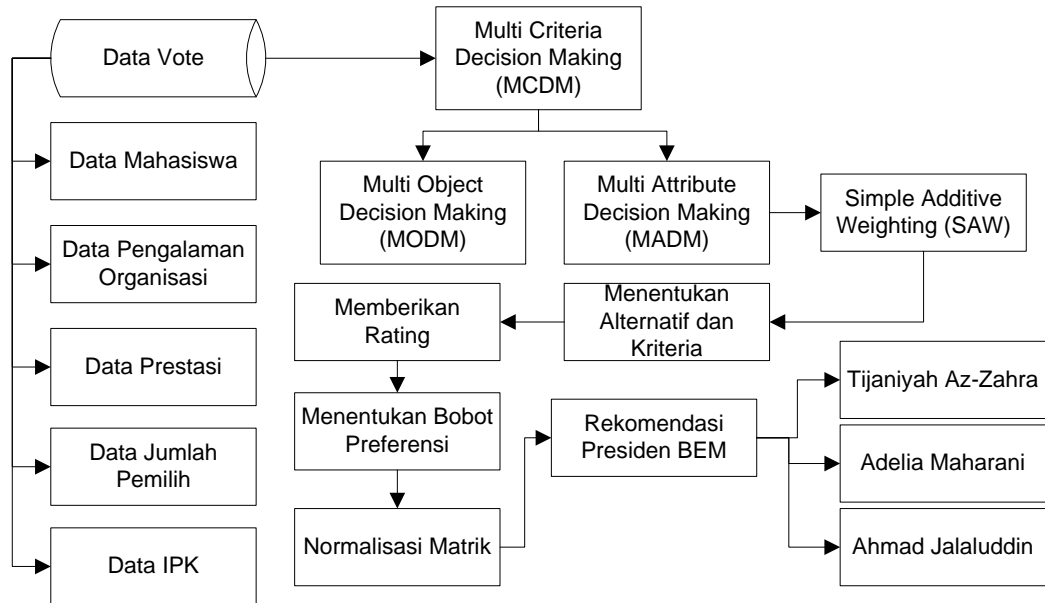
Data Vote

Data Mahasiswa

Data Pengalaman Organisasi

Data Prestasi

Data Jumlah Pemilih

Data IPK

Multi Criteria Decision Making (MCDM)

Multi Object Decision Making (MODM)

Multi Attribute Decision Making (MADM)

Simple Additive Weighting (SAW)

Menentukan Alternatif dan Kriteria

Memberikan Rating

Menentukan Bobot Preferensi

Normalisasi Matrik

Rekomendasi Presiden BEM

Tijaniyah Az-Zahra

Adelia Maharani

Ahmad Jalaluddin